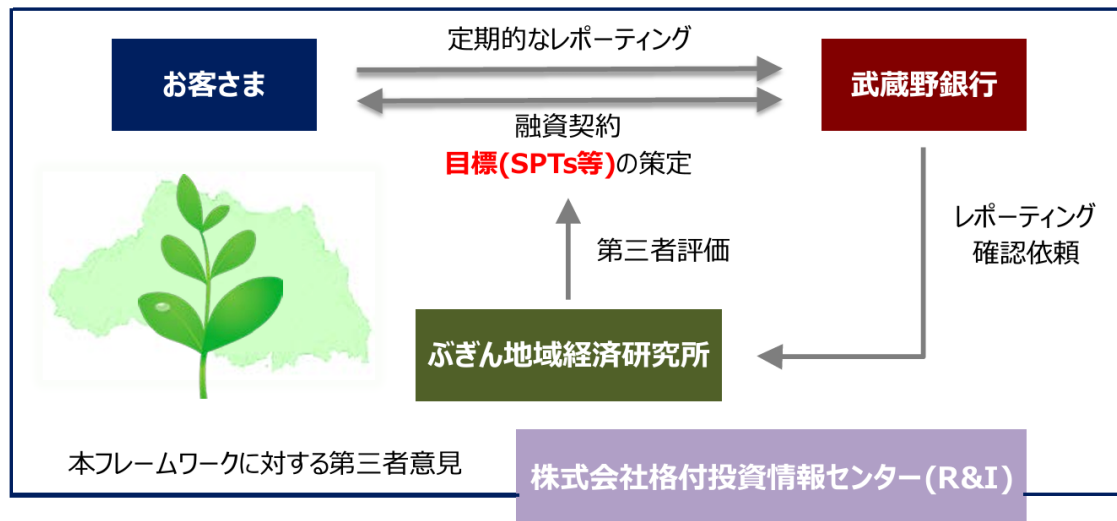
定期的なレポーティング

お客さま

武蔵野銀行

融資契約

目標(SPTs等)の策定

レポーティング
確認依頼

第三者評価

ぶぎん地域経済研究所

本フレームワークに対する第三者意見

株式会社格付投資情報センター(R&I)